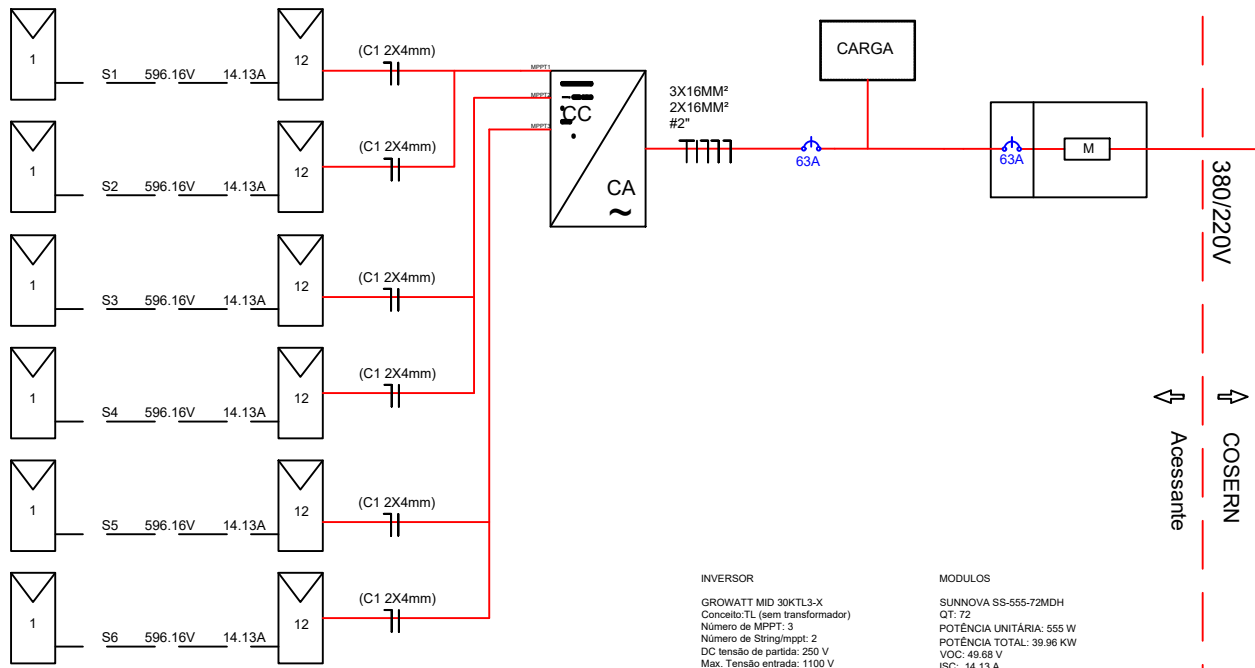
1
S1 596.16V 14.13A
12
(C1 2X4mm)

1
S2 596.16V 14.13A
12
(C1 2X4mm)

1
S3 596.16V 14.13A
12
(C1 2X4mm)

1
S4 596.16V 14.13A
12
(C1 2X4mm)

1
S5 596.16V 14.13A
12
(C1 2X4mm)

1
S6 596.16V 14.13A
12
(C1 2X4mm)

MPPT1
MPPT2
MPPT3
CC
CA
~

3X16MM²
2X16MM²
#2"

63A
CARGA
63A
M

380/220V

COSERN
Acessante

INVERSOR

GROWATT MID 30KTL3-X
Conceito:TL (sem transformador)
Número de MPPT: 3
Número de String/mppt: 2
DC tensão de partida: 250 V
Max. Tensão entrada: 1100 V

MODULOS

SUNNOVA SS-555-72MDH
QT: 72
POTÊNCIA UNITÁRIA: 555 W
POTÊNCIA TOTAL: 39.96 KW
VOC: 49.68 V
ISC: 14.13 A